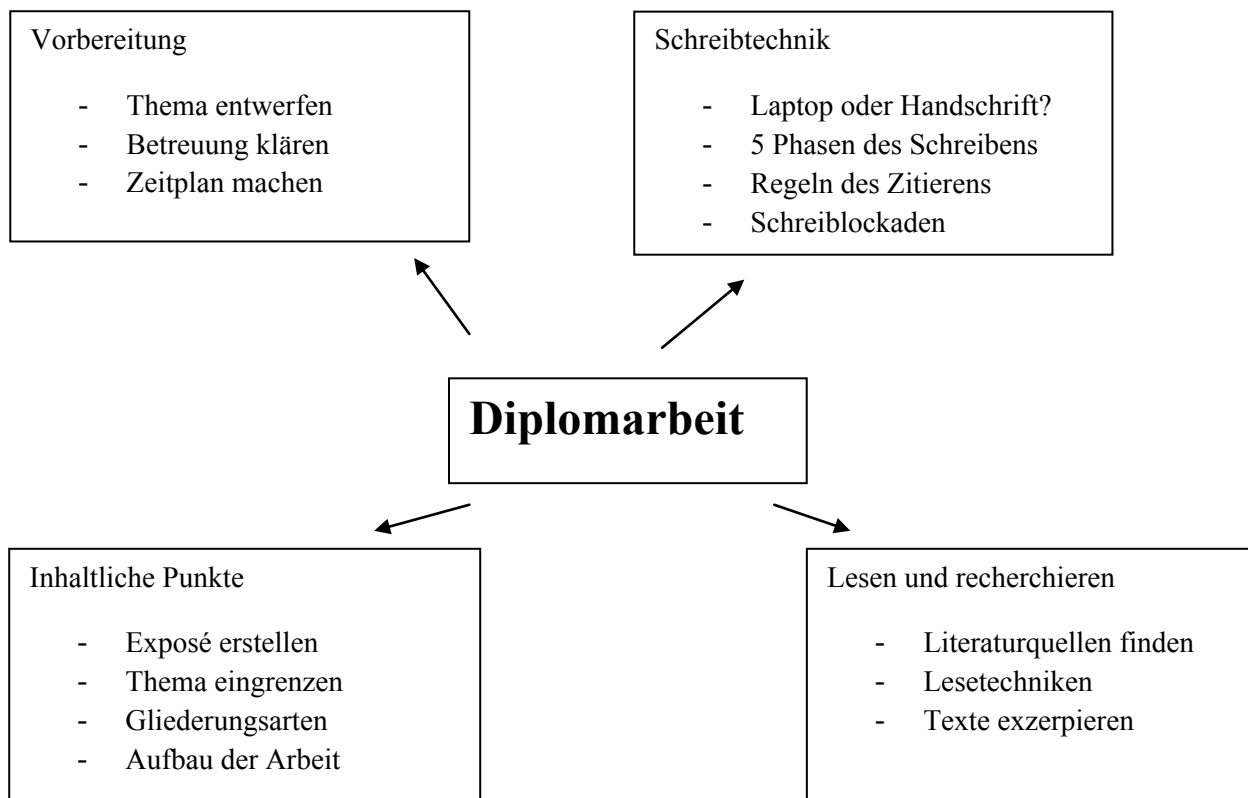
Vorbereitung

- Thema entwerfen
- Betreuung klären
- Zeitplan machen

Schreibtechnik

- Laptop oder Handschrift?
- 5 Phasen des Schreibens
- Regeln des Zitierens
- Schreiblockaden

**Diplomarbeit**

Inhaltliche Punkte

- Exposé erstellen
- Thema eingrenzen
- Gliederungsarten
- Aufbau der Arbeit

Lesen und recherchieren

- Literaturquellen finden
- Lesetechniken
- Texte exzerpieren